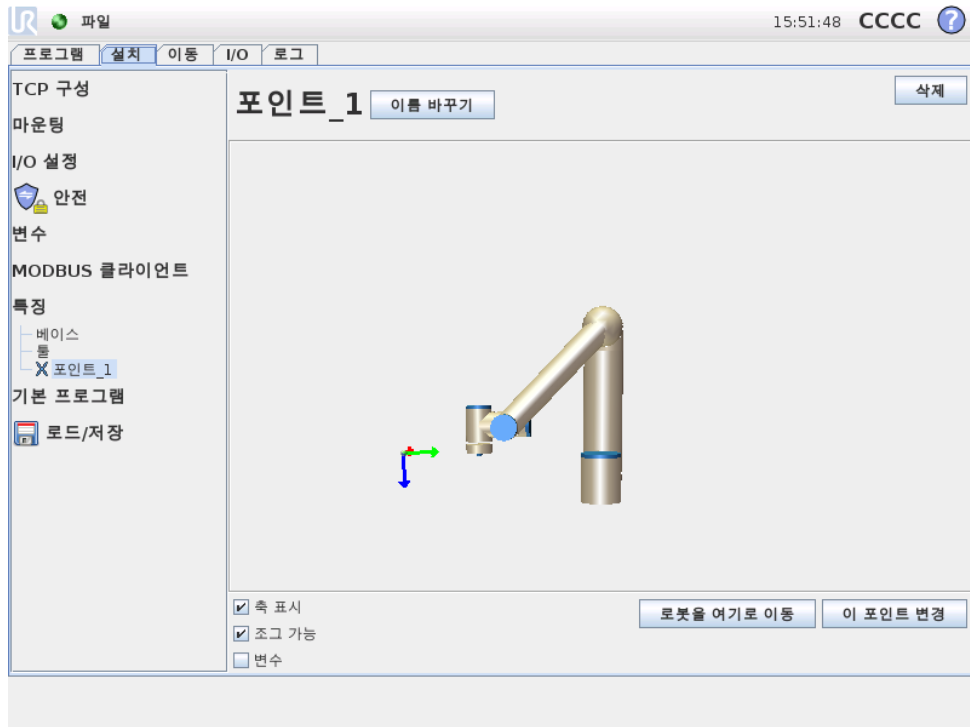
파일

15:51:48 CCCC ?

프로그램 설치 이동 I/O 로그

TCP 구성
마운팅
I/O 설정
안전
변수
MODBUS 클라이언트
특징
베이스
툴
포인트_1
기본 프로그램
로드/저장

포인트_1 이름 바꾸기

삭제

축 표시
조그 가능
변수

로봇을 여기로 이동

이 포인트 변경